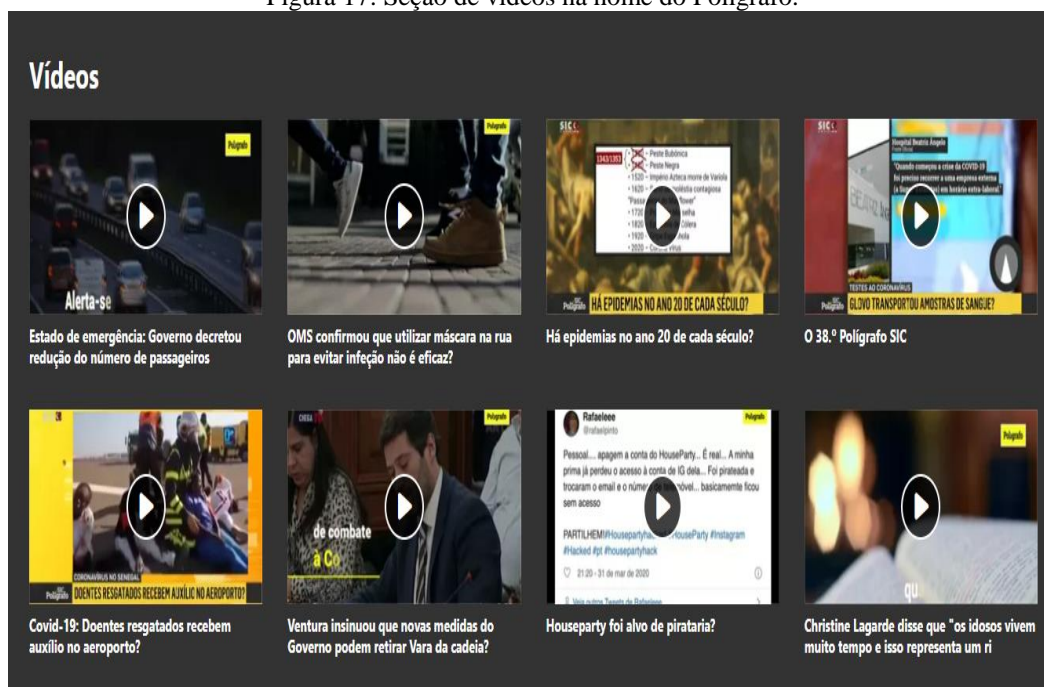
Figura 17: Seção de vídeos na home do Polígrafo.

Vídeos

Polígrafo

Alerta-se

Estado de emergência: Governo decretou redução do número de passageiros

Polígrafo

OMS confirmou que utilizar máscara na rua para evitar infeção não é eficaz?

SIC

1343/1353 • Peste Bubónica
• Peste Negra
• 1520 – Império Azteca morre de Varíola
• 1620 – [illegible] contagiosa
"Pass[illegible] flower"
• 1720 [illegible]
• 1820 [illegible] Cólera
• 1920 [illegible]
• 2020 – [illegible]

SIC Polígrafo HÁ EPIDEMIAS NO ANO 20 DE CADA SÉCULO?

Há epidemias no ano 20 de cada século?

SIC

Hospital Beatriz Ângelo

"Quando começou a crise da COVID-19 foi preciso recorrer a uma empresa externa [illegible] em horário extra-laboral."

TESTES AO CORONAVÍRUS

SIC Polígrafo GLOVO TRANSPORTOU AMOSTRAS DE SANGUE?

O 38.º Polígrafo SIC

CORONAVÍRUS NO SENEGAL

SIC Polígrafo DOENTES RESGATADOS RECEBEM AUXÍLIO NO AEROPORTO?

Covid-19: Doentes resgatados recebem auxílio no aeroporto?

Polígrafo

de combate à Co

Ventura insinuou que novas medidas do Governo podem retirar Vara da cadeia?

Rafaeleee
@rafaelpinto

Polígrafo

Pessoal... apagem a conta do HouseParty... É real... A minha prima já perdeu o acesso à conta de IG dela... Foi pirateada e trocaram o email e o número de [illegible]móvel... basicamente ficou sem acesso

PARTILHEM!!#Houseparty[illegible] #HouseParty #Instagram #Hacked #pt #houseparty hack

21:20 - 31 de mar de 2020

Veja outros Tweets de Rafaeleee

Houseparty foi alvo de pirataria?

Polígrafo

qu

Christine Lagarde disse que "os idosos vivem muito tempo e isso representa um ri